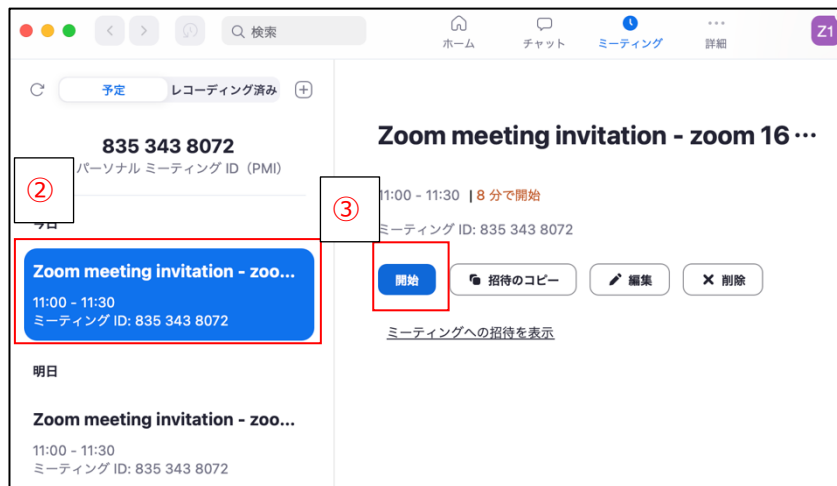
検索

ホーム チャット ミーティング 詳細

Z1

予定 レコーディング済み

835 343 8072
パーソナル ミーティング ID（PMI）

②

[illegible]日

Zoom meeting invitation - zoo...
11:00 - 11:30
ミーティング ID: 835 343 8072

明日

Zoom meeting invitation - zoo...
11:00 - 11:30
ミーティング ID: 835 343 8072

Zoom meeting invitation - zoom 16 ···

11:00 - 11:30 | 8 分で開始

③

ミーティング ID: 835 343 8072

開始 招待のコピー 編集 削除

ミーティングへの招待を表示